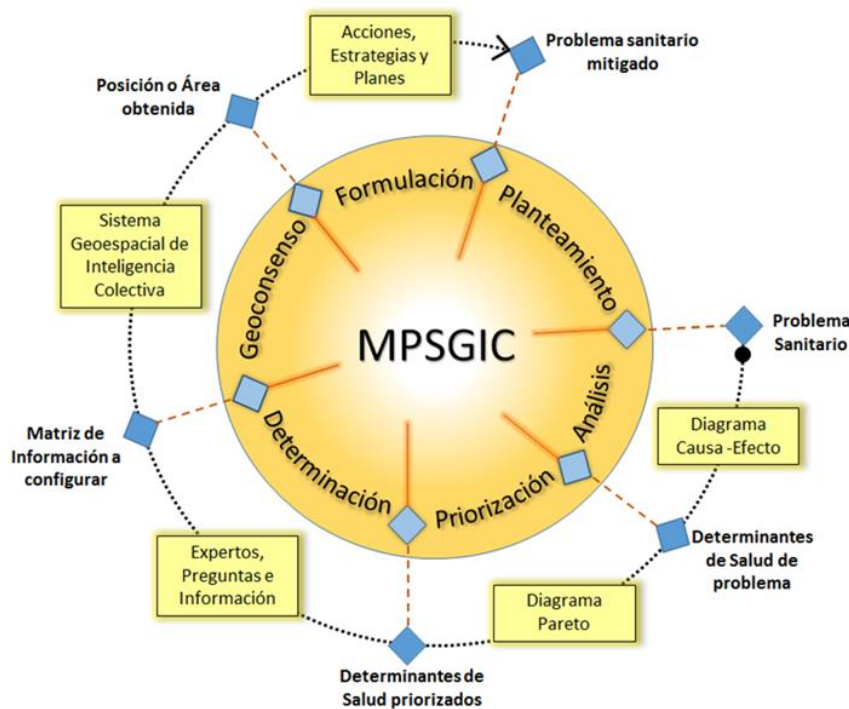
MPSGIC

Formulación

Planteamiento

Análisis

Priorización

Determinación

Geoconsenso

Acciones, Estrategias y Planes

Problema sanitario mitigado

Posición o Área obtenida

Sistema Geoespacial de Inteligencia Colectiva

Problema Sanitario

Diagrama Causa -Efecto

Determinantes de Salud de problema

Diagrama Pareto

Determinantes de Salud priorizados

Expertos, Preguntas e Información

Matriz de Información a configurar